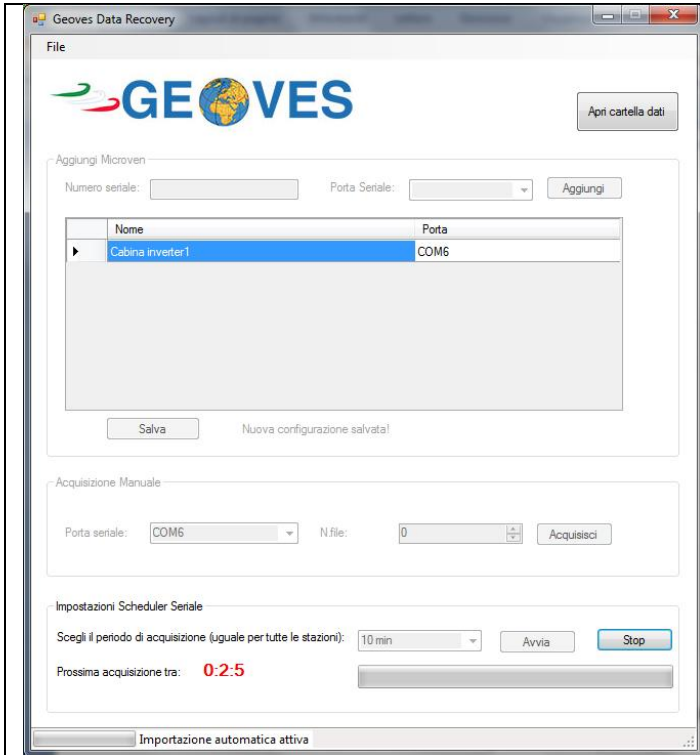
Geoves Data Recovery

File

GEOVES

Apri cartella dati

Aggiungi Microven

Numero seriale:

Porta Seriale:

Aggiungi

| | Nome | Porta |
|---|---|---|
| ▸ | Cabina inverter1 | COM6 |

Salva

Nuova configurazione salvata!

Acquisizione Manuale

Porta seriale: COM6

N.file: 0

Acquisisci

Impostazioni Scheduler Seriale

Scegli il periodo di acquisizione (uguale per tutte le stazioni): 10 min

Avvia

Stop

Prossima acquisizione tra: 0:2:5

Importazione automatica attiva